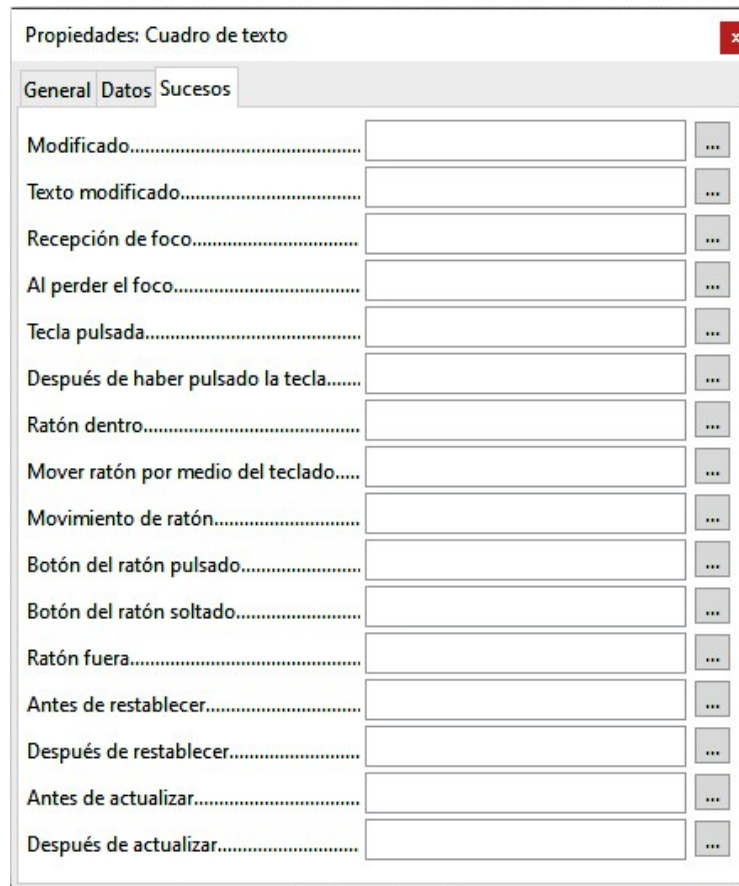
Propiedades: Cuadro de texto

General Datos Sucesos

Modificado........................................ ...
Texto modificado.............................. ...
Recepción de foco............................ ...
Al perder el foco............................... ...
Tecla pulsada.................................... ...
Después de haber pulsado la tecla....... ...
Ratón dentro...................................... ...
Mover ratón por medio del teclado..... ...
Movimiento de ratón.......................... ...
Botón del ratón pulsado.................... ...
Botón del ratón soltado..................... ...
Ratón fuera....................................... ...
Antes de restablecer.......................... ...
Después de restablecer...................... ...
Antes de actualizar............................ ...
Después de actualizar........................ ...